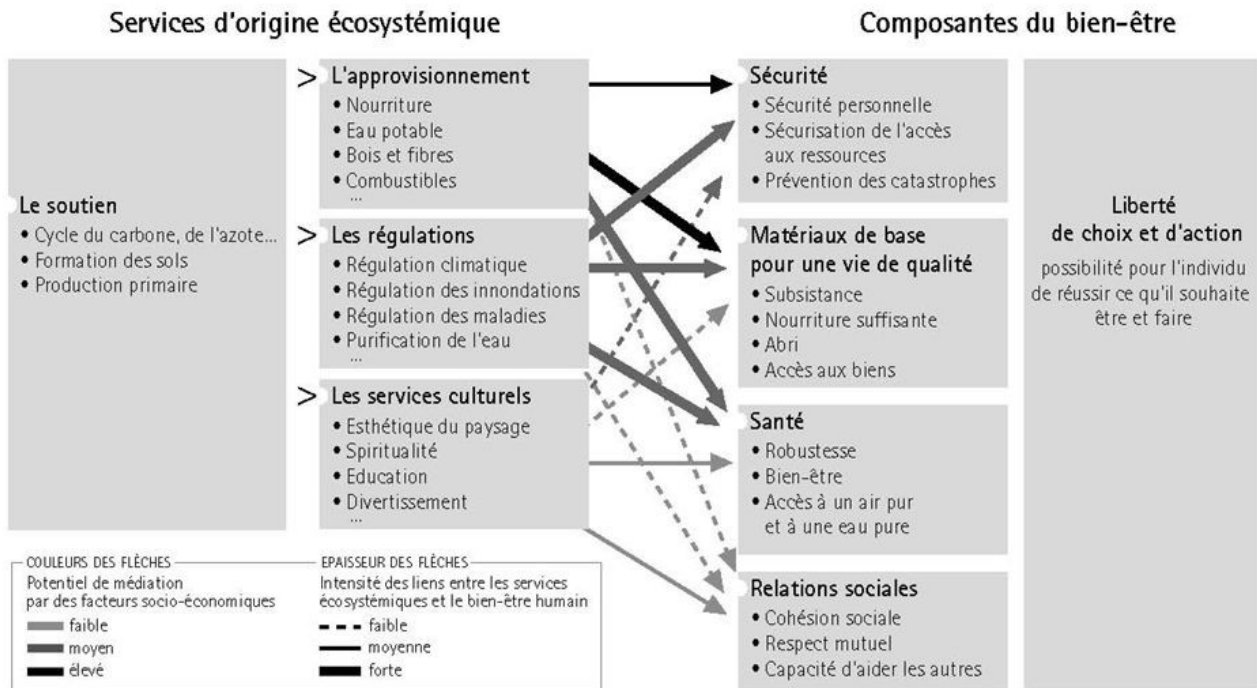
Services d'origine écosystémique

Composantes du bien-être

Le soutien
• Cycle du carbone, de l'azote...
• Formation des sols
• Production primaire

> L'approvisionnement
• Nourriture
• Eau potable
• Bois et fibres
• Combustibles
...

> Les régulations
• Régulation climatique
• Régulation des innondations
• Régulation des maladies
• Purification de l'eau
...

> Les services culturels
• Esthétique du paysage
• Spiritualité
• Education
• Divertissement
...

Sécurité
• Sécurité personnelle
• Sécurisation de l'accès aux ressources
• Prévention des catastrophes

Matériaux de base pour une vie de qualité
• Subsistance
• Nourriture suffisante
• Abri
• Accès aux biens

Santé
• Robustesse
• Bien-être
• Accès à un air pur et à une eau pure

Relations sociales
• Cohésion sociale
• Respect mutuel
• Capacité d'aider les autres

Liberté de choix et d'action
possibilité pour l'individu de réussir ce qu'il souhaite être et faire

COULEURS DES FLÈCHES
Potentiel de médiation par des facteurs socio-économiques
faible
moyen
élevé

EPAISSEUR DES FLÈCHES
Intensité des liens entre les services écosystémiques et le bien-être humain
faible
moyenne
forte